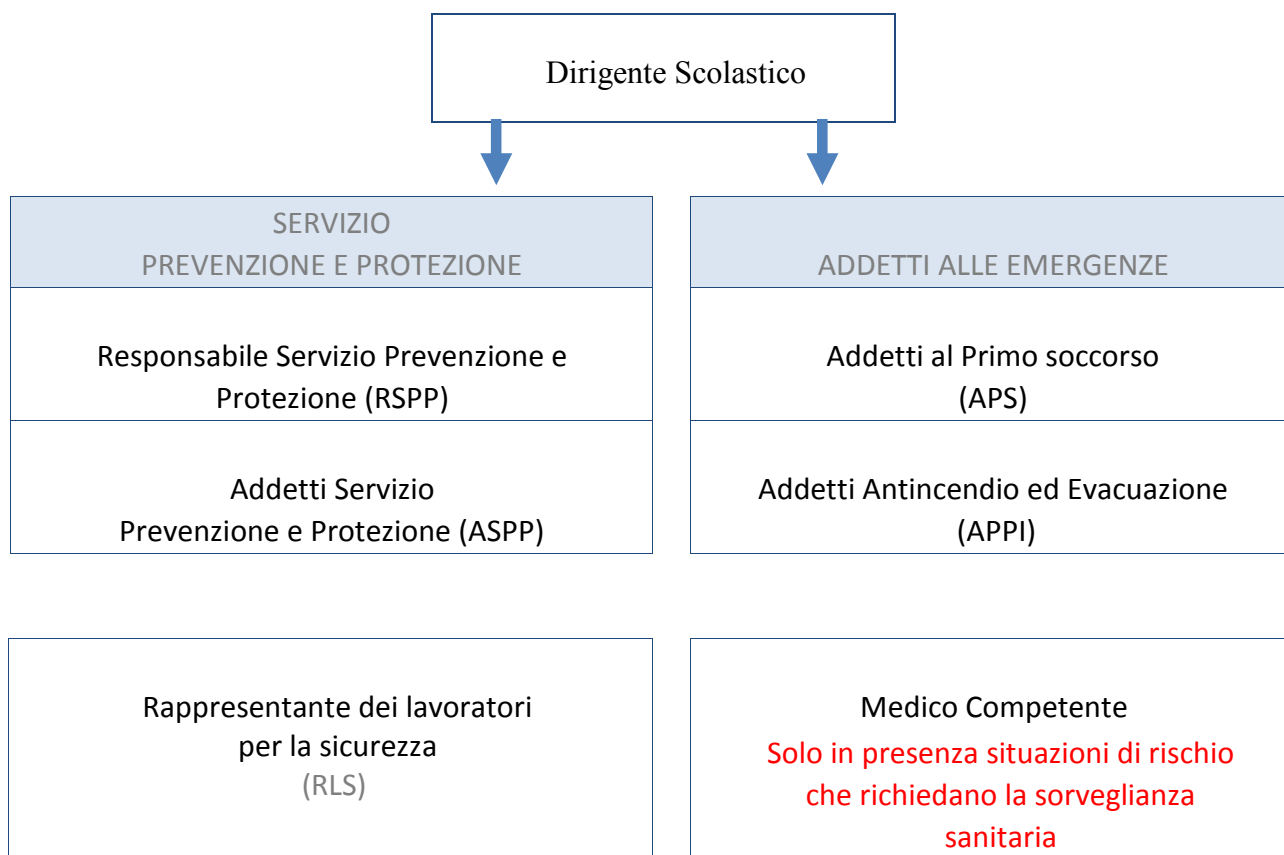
Dirigente Scolastico

SERVIZIO
PREVENZIONE E PROTEZIONE

Responsabile Servizio Prevenzione e Protezione (RSPP)

Addetti Servizio Prevenzione e Protezione (ASPP)

ADDETTI ALLE EMERGENZE

Addetti al Primo soccorso (APS)

Addetti Antincendio ed Evacuazione (APPI)

Rappresentante dei lavoratori per la sicurezza (RLS)

Medico Competente
Solo in presenza situazioni di rischio che richiedano la sorveglianza sanitaria